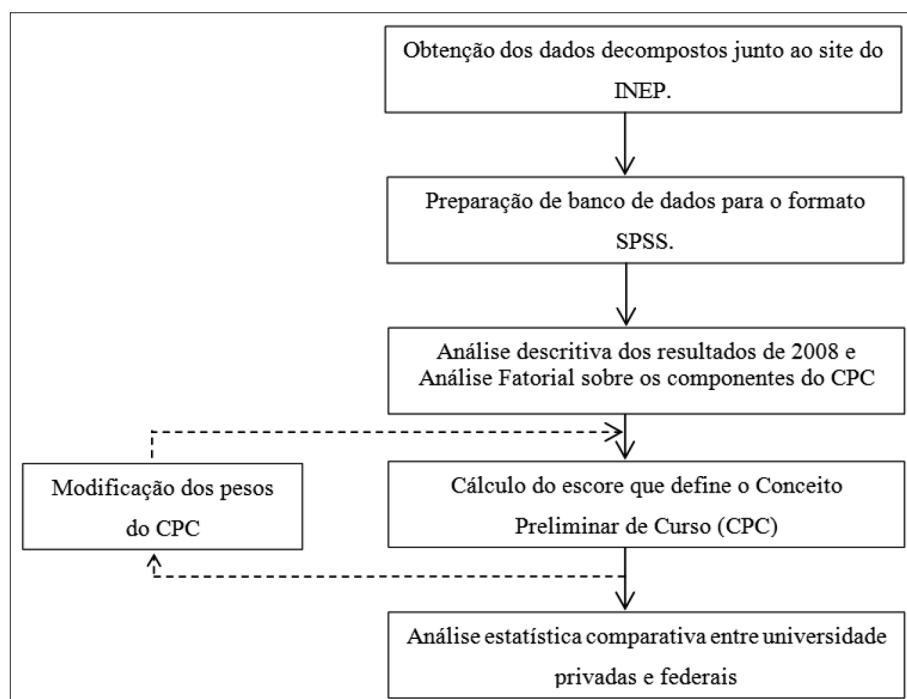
Obtenção dos dados decompostos junto ao site do INEP.

Preparação de banco de dados para o formato SPSS.

Análise descritiva dos resultados de 2008 e Análise Fatorial sobre os componentes do CPC

Modificação dos pesos do CPC

Cálculo do escore que define o Conceito Preliminar de Curso (CPC)

Análise estatística comparativa entre universidade privadas e federais